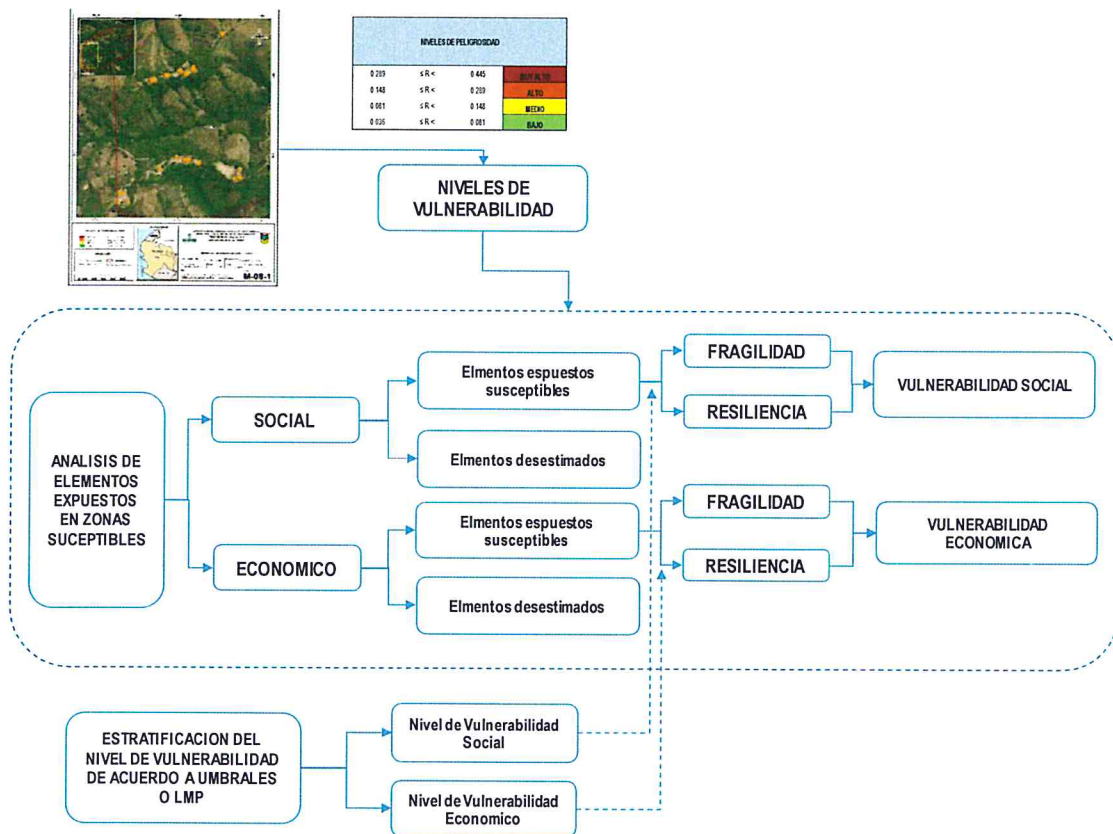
NIVELES DE PELIGROSIDAD

| | | | |
|---|---|---|---|
| 0.289 | ≤ R < | 0.445 | MUY ALTO |
| 0.148 | ≤ R < | 0.289 | ALTO |
| 0.081 | ≤ R < | 0.148 | MEDIO |
| 0.036 | ≤ R < | 0.081 | BAJO |

M-09-1

NIVELES DE VULNERABILIDAD

ANALISIS DE ELEMENTOS EXPUESTOS EN ZONAS SUCEPTIBLES

SOCIAL

Elmentos espuestos susceptibles

Elmentos desestimados

FRAGILIDAD

RESILIENCIA

VULNERABILIDAD SOCIAL

ECONOMICO

Elmentos espuestos susceptibles

Elmentos desestimados

FRAGILIDAD

RESILIENCIA

VULNERABILIDAD ECONOMICA

ESTRATIFICACION DEL NIVEL DE VULNERABILIDAD DE ACUERDO A UMBRALES O LMP

Nivel de Vulnerabilidad Social

Nivel de Vulnerabilidad Economico